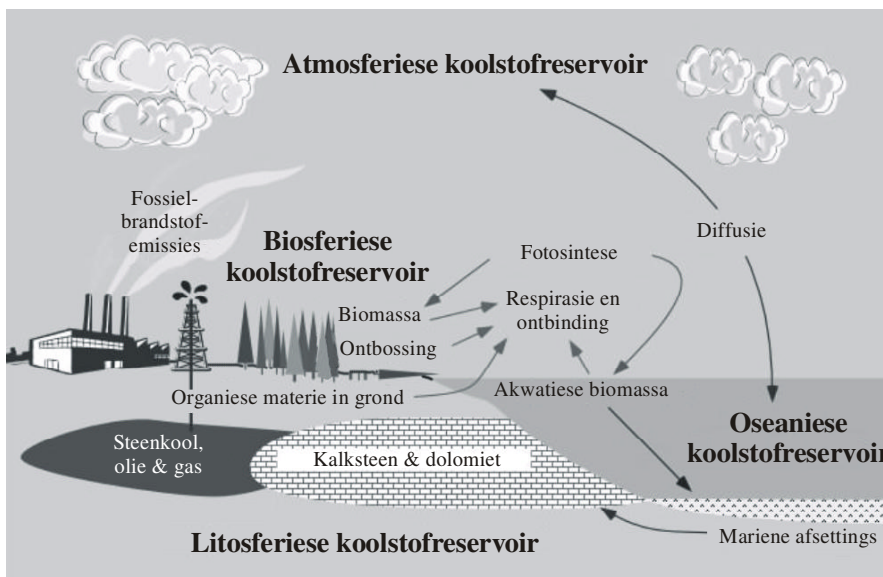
Atmosferiese koolstofreservoir

Fossielbrandstofemissies

Biosferiese koolstofreservoir

Fotosintese

Diffusie

Biomassa

Respirasie en ontbinding

Ontbossing

Organiese materie in grond

Akwatiese biomassa

Oseaniese koolstofreservoi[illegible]

Steenkool, olie & gas

Kalksteen & dolomiet

Litosferiese koolstofreservoir

Mariene afsettings